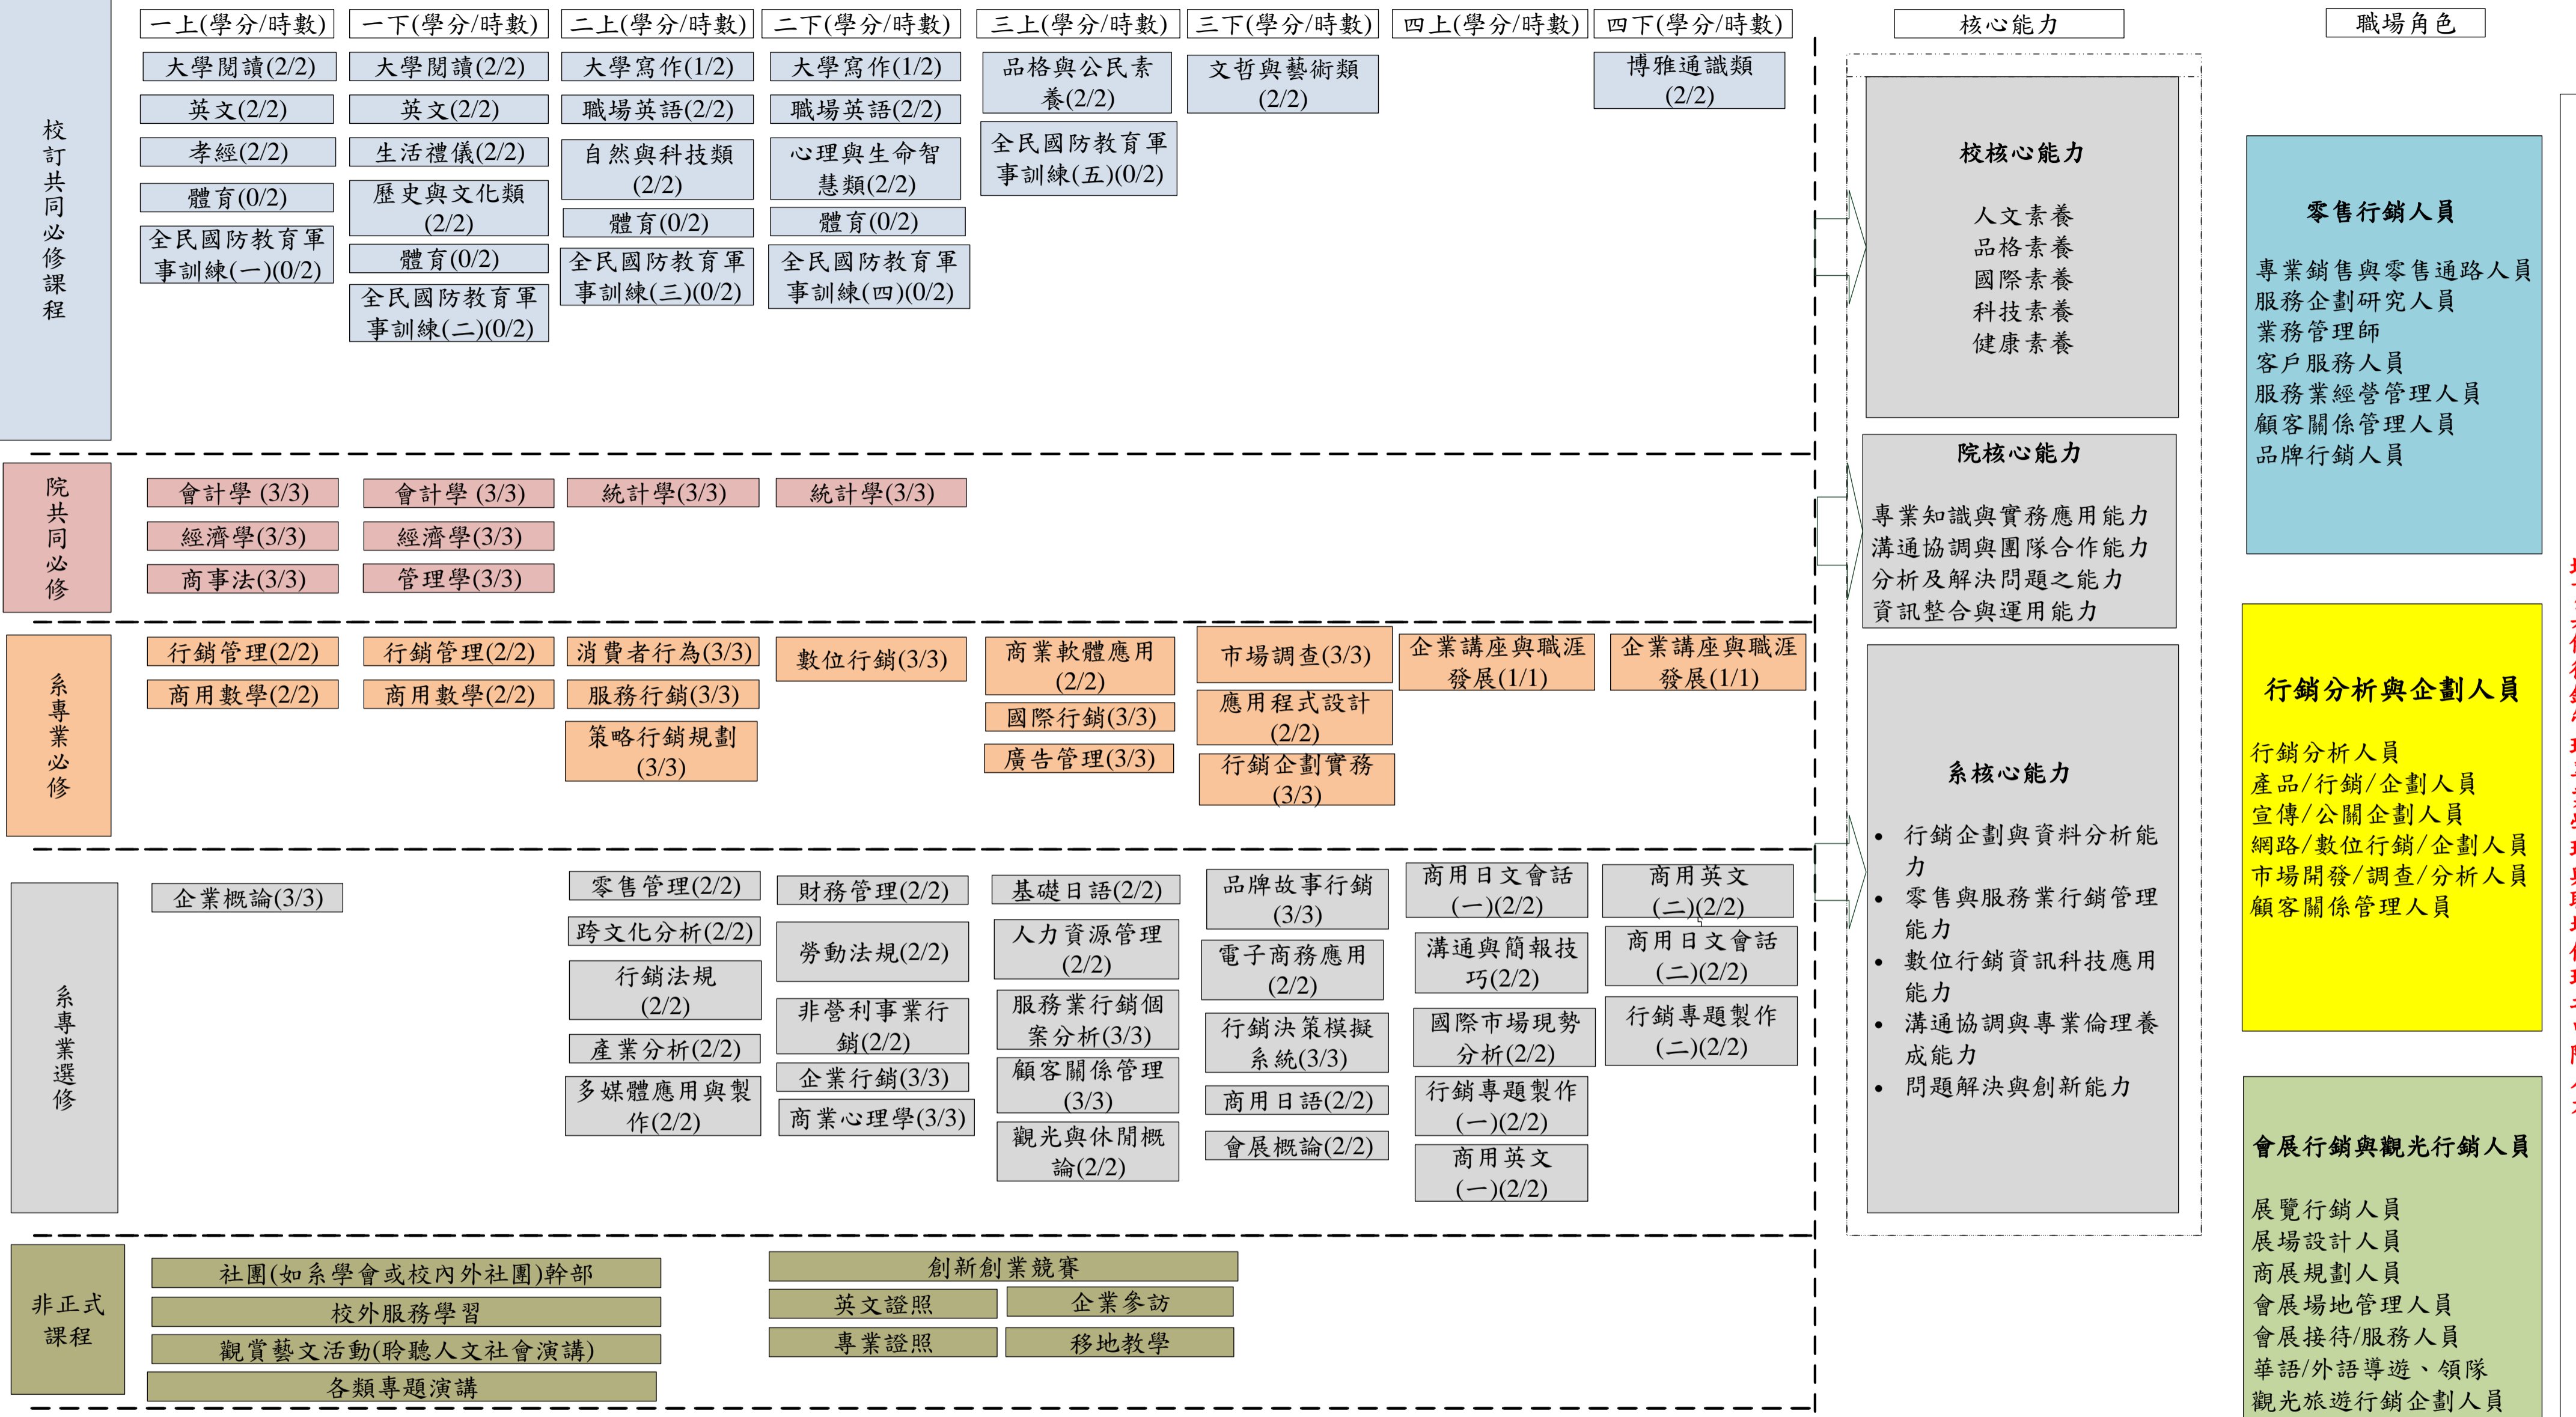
一上(學分/時數)
一下(學分/時數)
二上(學分/時數)
二下(學分/時數)
三上(學分/時數)
三下(學分/時數)
四上(學分/時數)
四下(學分/時數)
核心能力
職場角色

校訂共同必修課程

大學閱讀(2/2)
英文(2/2)
孝經(2/2)
體育(0/2)
全民國防教育軍事訓練(一)(0/2)

大學閱讀(2/2)
英文(2/2)
生活禮儀(2/2)
歷史與文化類(2/2)
體育(0/2)
全民國防教育軍事訓練(二)(0/2)

大學寫作(1/2)
職場英語(2/2)
自然與科技類(2/2)
體育(0/2)
全民國防教育軍事訓練(三)(0/2)

大學寫作(1/2)
職場英語(2/2)
心理與生命智慧類(2/2)
體育(0/2)
全民國防教育軍事訓練(四)(0/2)

品格與公民素養(2/2)
全民國防教育軍事訓練(五)(0/2)

文哲與藝術類(2/2)

博雅通識類(2/2)

院共同必修

會計學 (3/3)
經濟學(3/3)
商事法(3/3)
會計學 (3/3)
經濟學(3/3)
管理學(3/3)
統計學(3/3)
統計學(3/3)

系專業必修

行銷管理(2/2)
商用數學(2/2)
行銷管理(2/2)
商用數學(2/2)
消費者行為(3/3)
服務行銷(3/3)
策略行銷規劃(3/3)
數位行銷(3/3)
商業軟體應用(2/2)
國際行銷(3/3)
廣告管理(3/3)
市場調查(3/3)
應用程式設計(2/2)
行銷企劃實務(3/3)
企業講座與職涯發展(1/1)
企業講座與職涯發展(1/1)

系專業選修

企業概論(3/3)
零售管理(2/2)
跨文化分析(2/2)
行銷法規(2/2)
產業分析(2/2)
多媒體應用與製作(2/2)
財務管理(2/2)
勞動法規(2/2)
非營利事業行銷(2/2)
企業行銷(3/3)
商業心理學(3/3)
基礎日語(2/2)
人力資源管理(2/2)
服務業行銷個案分析(3/3)
顧客關係管理(3/3)
觀光與休閒概論(2/2)
品牌故事行銷(3/3)
電子商務應用(2/2)
行銷決策模擬系統(3/3)
商用日語(2/2)
會展概論(2/2)
商用日文會話(一)(2/2)
溝通與簡報技巧(2/2)
國際市場現勢分析(2/2)
行銷專題製作(一)(2/2)
商用英文(一)(2/2)
商用英文(二)(2/2)
商用日文會話(二)(2/2)
行銷專題製作(二)(2/2)

非正式課程

社團(如系學會或校內外社團)幹部
校外服務學習
觀賞藝文活動(聆聽人文社會演講)
各類專題演講
創新創業競賽
英文證照
企業參訪
專業證照
移地教學

校核心能力
人文素養
品格素養
國際素養
科技素養
健康素養

院核心能力
專業知識與實務應用能力
溝通協調與團隊合作能力
分析及解決問題之能力
資訊整合與運用能力

系核心能力
• 行銷企劃與資料分析能力
• 零售與服務業行銷管理能力
• 數位行銷資訊科技應用能力
• 溝通協調與專業倫理養成能力
• 問題解決與創新能力

零售行銷人員
專業銷售與零售通路人員
服務企劃研究人員
業務管理師
客戶服務人員
服務業經營管理人員
顧客關係管理人員
品牌行銷人員

行銷分析與企劃人員
行銷分析人員
產品/行銷/企劃人員
宣傳/公關企劃人員
網路/數位行銷/企劃人員
市場開發/調查/分析人員
顧客關係管理人員

會展行銷與觀光行銷人員
展覽行銷人員
展場設計人員
商展規劃人員
會展場地管理人員
會展接待/服務人員
華語/外語導遊、領隊
觀光旅遊行銷企劃人員